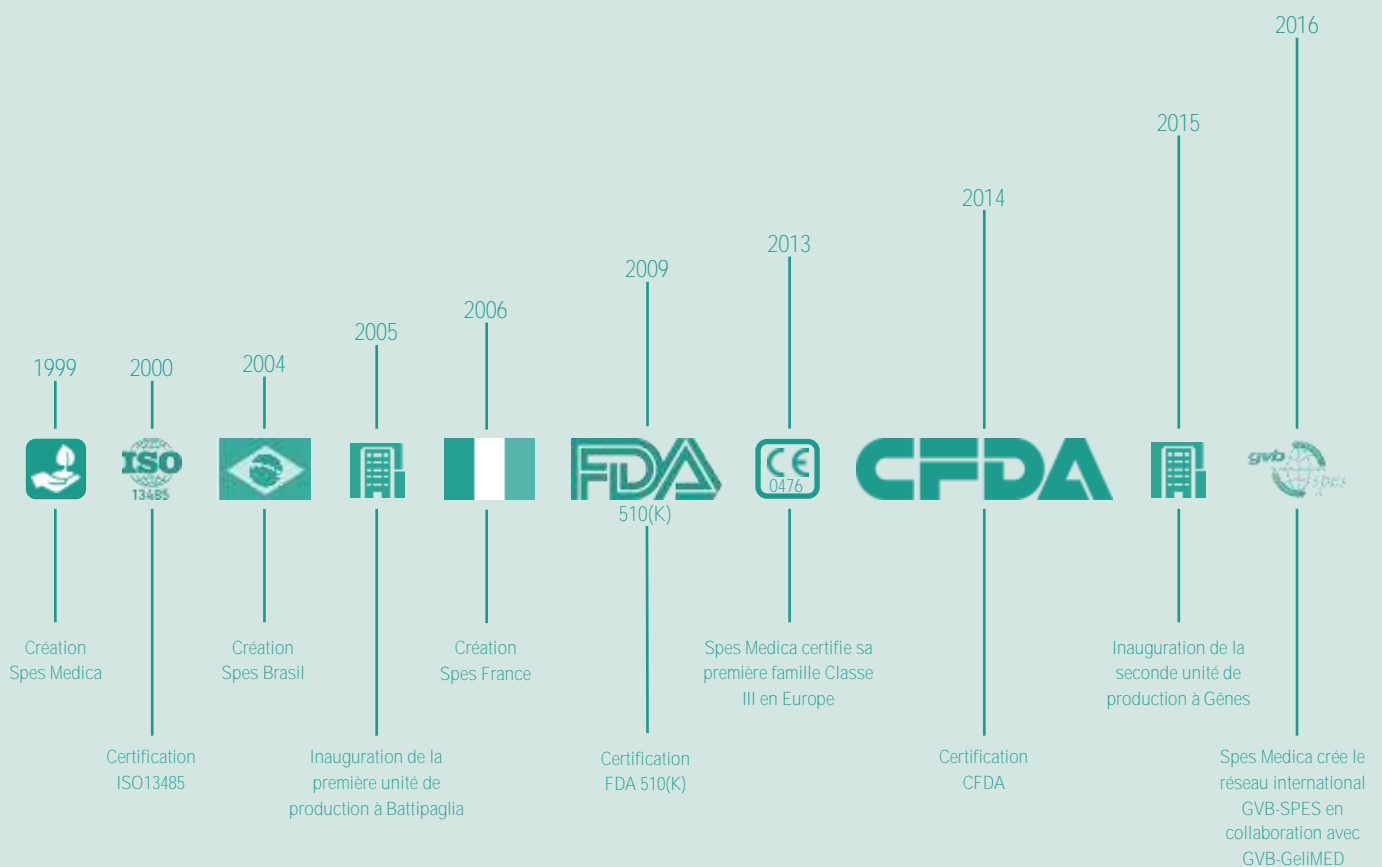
2016

2015

2014

2013

2009

2006

2005

2004

2000

1999

ISO 13485

FDA 510(K)

CE 0476

CFDA

gvb spes

Création Spes Medica

Certification ISO13485

Création Spes Brasil

Inauguration de la première unité de production à Battipaglia

Création Spes France

Certification FDA 510(K)

Spes Medica certifie sa première famille Classe III en Europe

Certification CFDA

Inauguration de la seconde unité de production à Gênes

Spes Medica crée le réseau international GVB-SPES en collaboration avec GVB-GeliMED